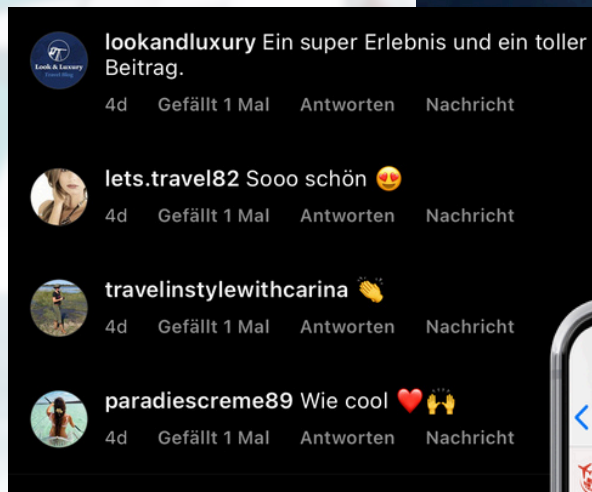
Look & Luxury
Travel Blog

lookandluxury Ein super Erlebnis und ein toller Beitrag.

4d Gefällt 1 Mal Antworten Nachricht

lets.travel82 Sooo schön 😍

4d Gefällt 1 Mal Antworten Nachricht

travelinstylewithcarina 👏

4d Gefällt 1 Mal Antworten Nachricht

paradiescreme89 Wie cool ❤️🙌

4d Gefällt 1 Mal Antworten Nachricht